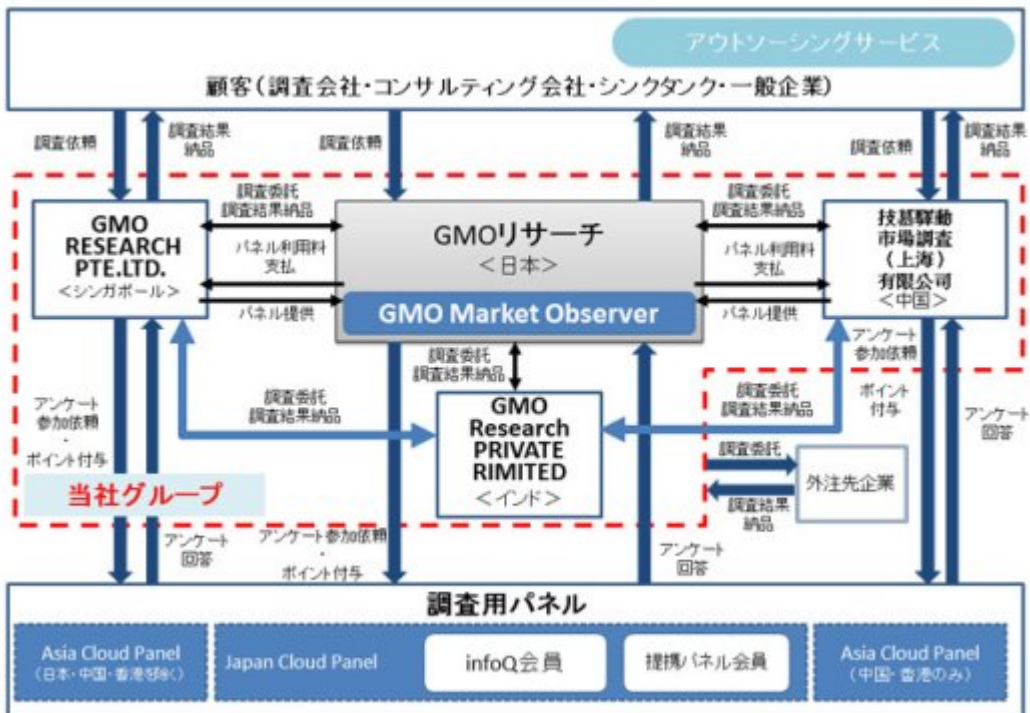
アウトソーシングサービス

顧客（調査会社・コンサルティング会社・シンクタンク・一般企業）

調査依頼

調査結果納品

調査依頼

調査結果納品

調査依頼

調査結果納品

GMO RESEARCH PTE.LTD. ＜シンガポール＞

調査委託 調査結果納品

パネル利用料支払

パネル提供

GMOリサーチ ＜日本＞

GMO Market Observer

調査委託 調査結果納品

パネル利用料支払

パネル提供

技慕驛動市場調査（上海）有限公司 ＜中国＞

アンケート参加依頼

ポイント付与

アンケート回答

調査委託 調査結果納品

アンケート参加依頼・ポイント付与

調査委託 調査結果納品

GMO Research PRIVATE RIMITED ＜インド＞

調査委託 調査結果納品

調査委託

外注先企業

調査結果納品

当社グループ

アンケート回答

アンケート参加依頼・ポイント付与

アンケート回答

調査用パネル

Asia Cloud Panel （日本・中国・香港を除く）

Japan Cloud Panel

infoQ会員

提携パネル会員

Asia Cloud Panel （中国・香港のみ）